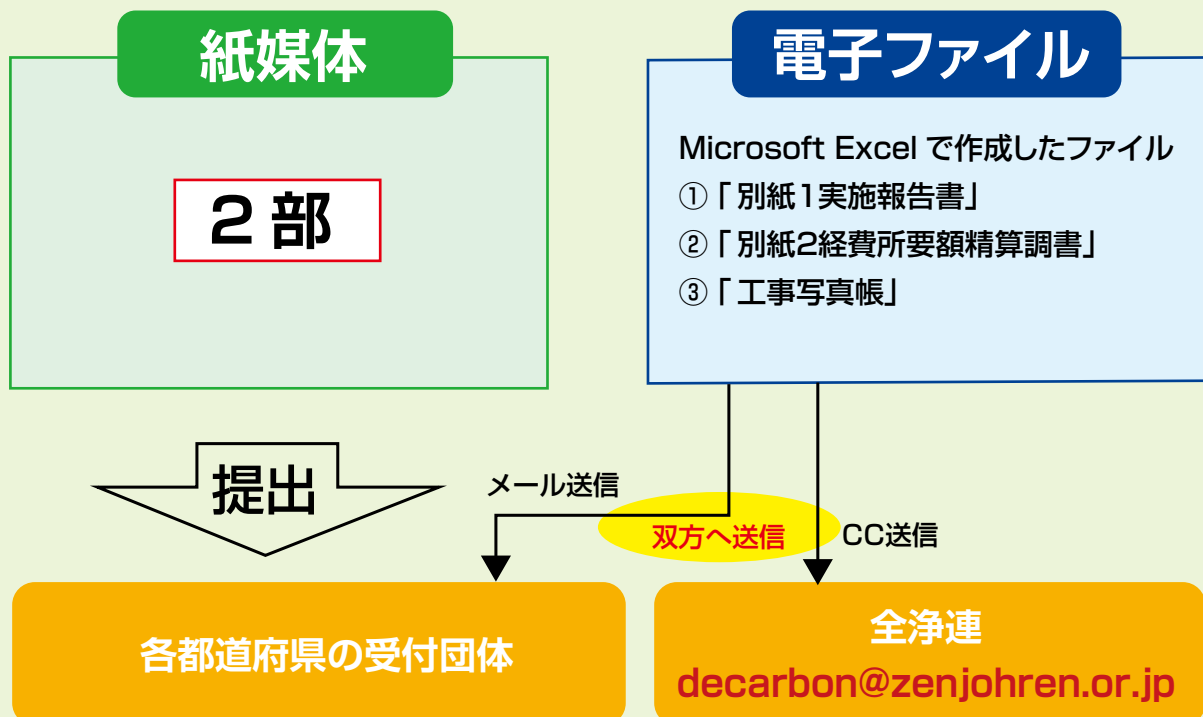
紙媒体

２部

電子ファイル

Microsoft Excel で作成したファイル
①「別紙1実施報告書」
②「別紙2経費所要額精算調書」
③「工事写真帳」

提出

メール送信

双方へ送信

CC送信

各都道府県の受付団体

全浄連
decarbon@zenjohren.or.jp